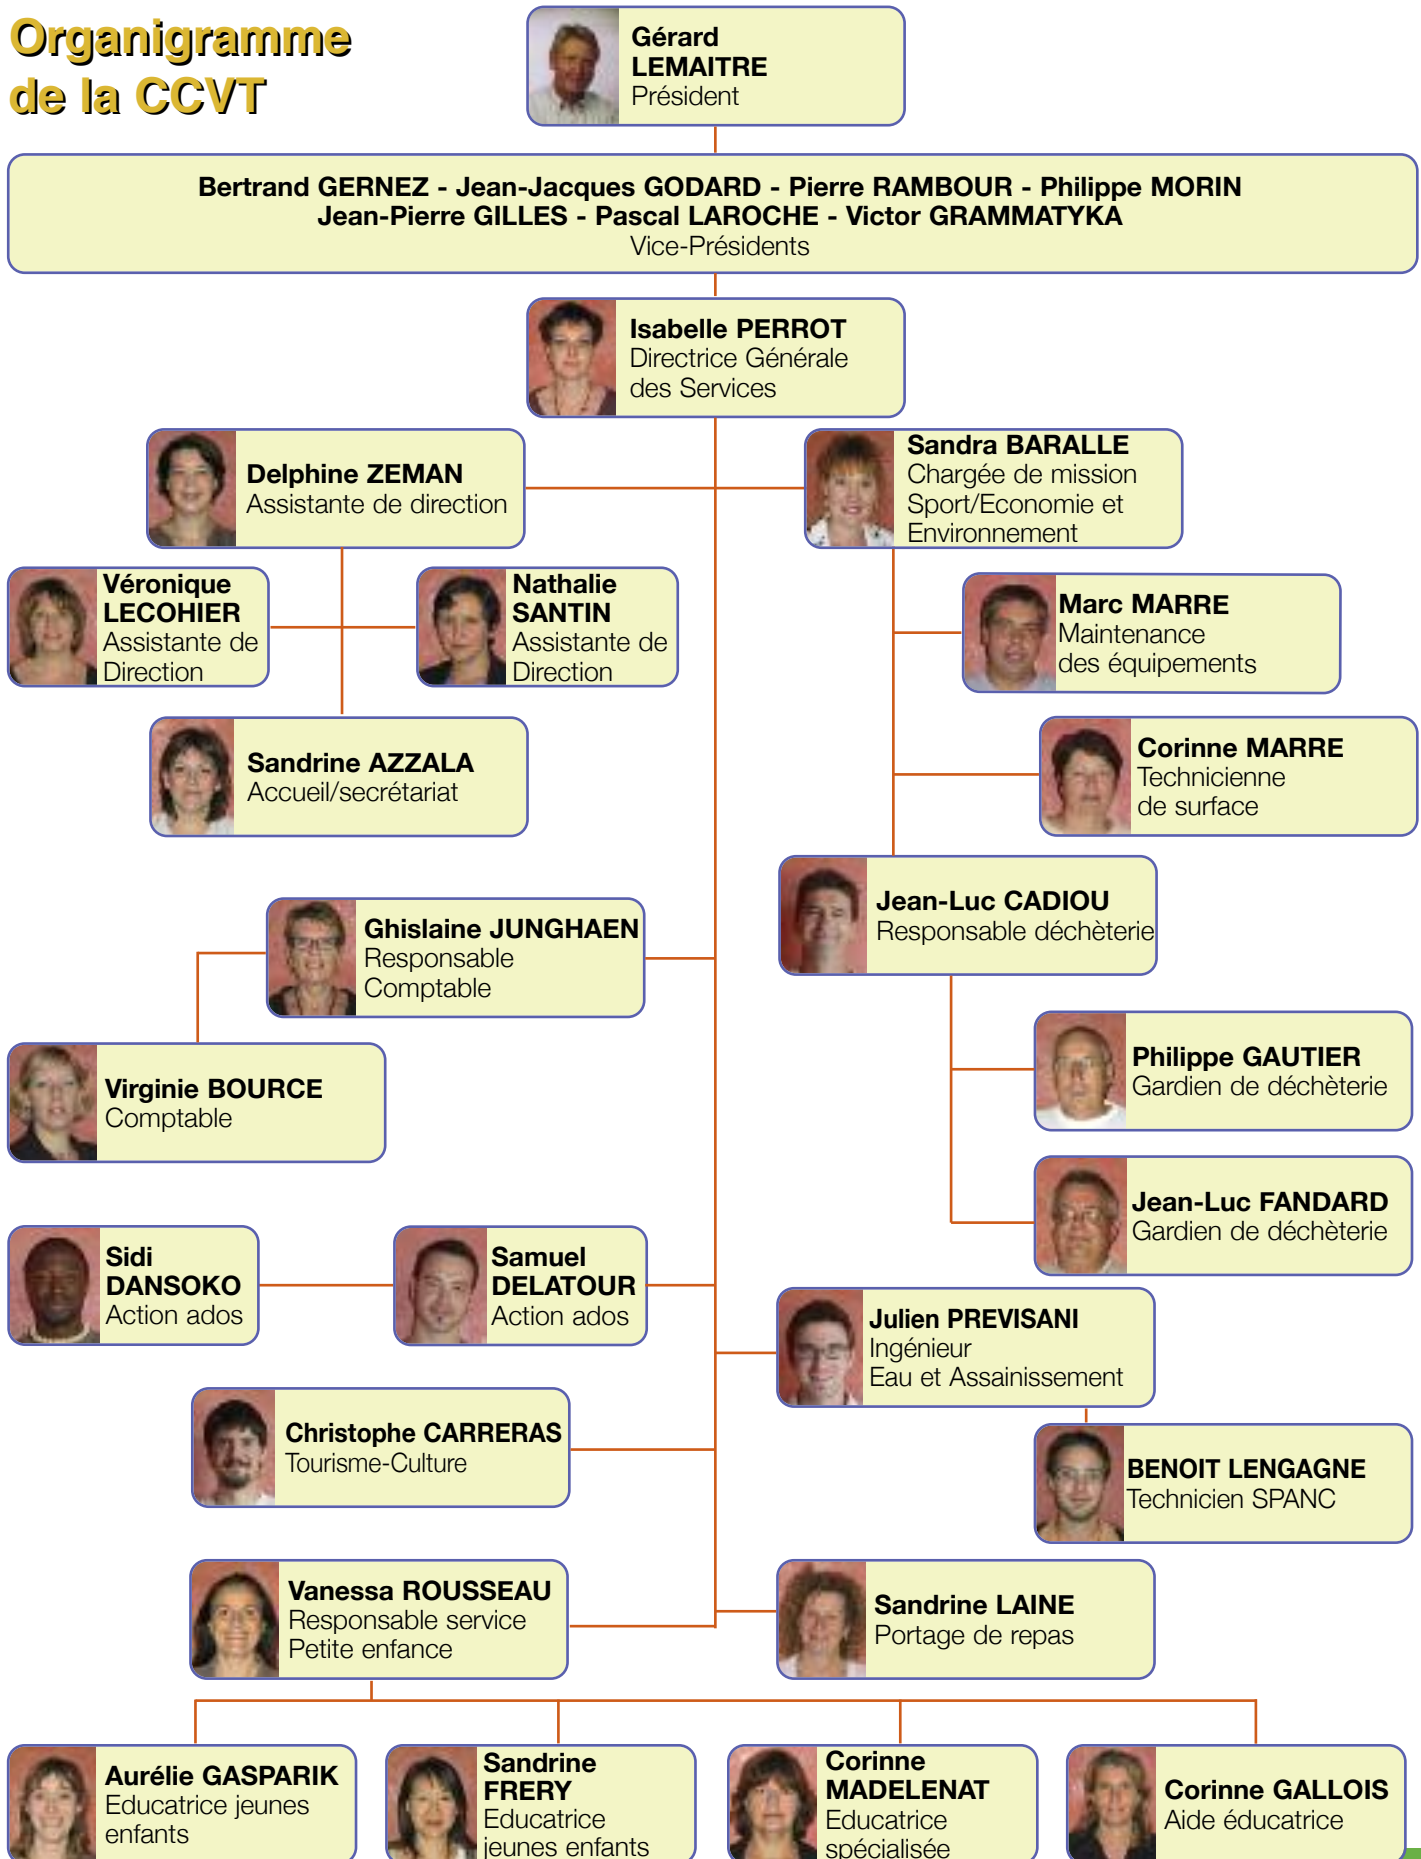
Organigramme de la CCVT

Gérard LEMAITRE
Président

Bertrand GERNEZ - Jean-Jacques GODARD - Pierre RAMBOUR - Philippe MORIN
Jean-Pierre GILLES - Pascal LAROCHE - Victor GRAMMATYKA
Vice-Présidents

Isabelle PERROT
Directrice Générale des Services

Delphine ZEMAN
Assistante de direction

Sandra BARALLE
Chargée de mission Sport/Economie et Environnement

Véronique LECOHIER
Assistante de Direction

Nathalie SANTIN
Assistante de Direction

Marc MARRE
Maintenance des équipements

Sandrine AZZALA
Accueil/secrétariat

Corinne MARRE
Technicienne de surface

Jean-Luc CADIOU
Responsable déchèterie

Ghislaine JUNGHAEN
Responsable Comptable

Philippe GAUTIER
Gardien de déchèterie

Virginie BOURCE
Comptable

Jean-Luc FANDARD
Gardien de déchèterie

Sidi DANSOKO
Action ados

Samuel DELATOUR
Action ados

Julien PREVISANI
Ingénieur
Eau et Assainissement

Christophe CARRERAS
Tourisme-Culture

BENOIT LENGAGNE
Technicien SPANC

Vanessa ROUSSEAU
Responsable service Petite enfance

Sandrine LAINE
Portage de repas

Aurélie GASPARIK
Educatrice jeunes enfants

Sandrine FRERY
Educatrice jeunes enfants

Corinne MADELENAT
Educatrice spécialisée

Corinne GALLOIS
Aide éducatrice